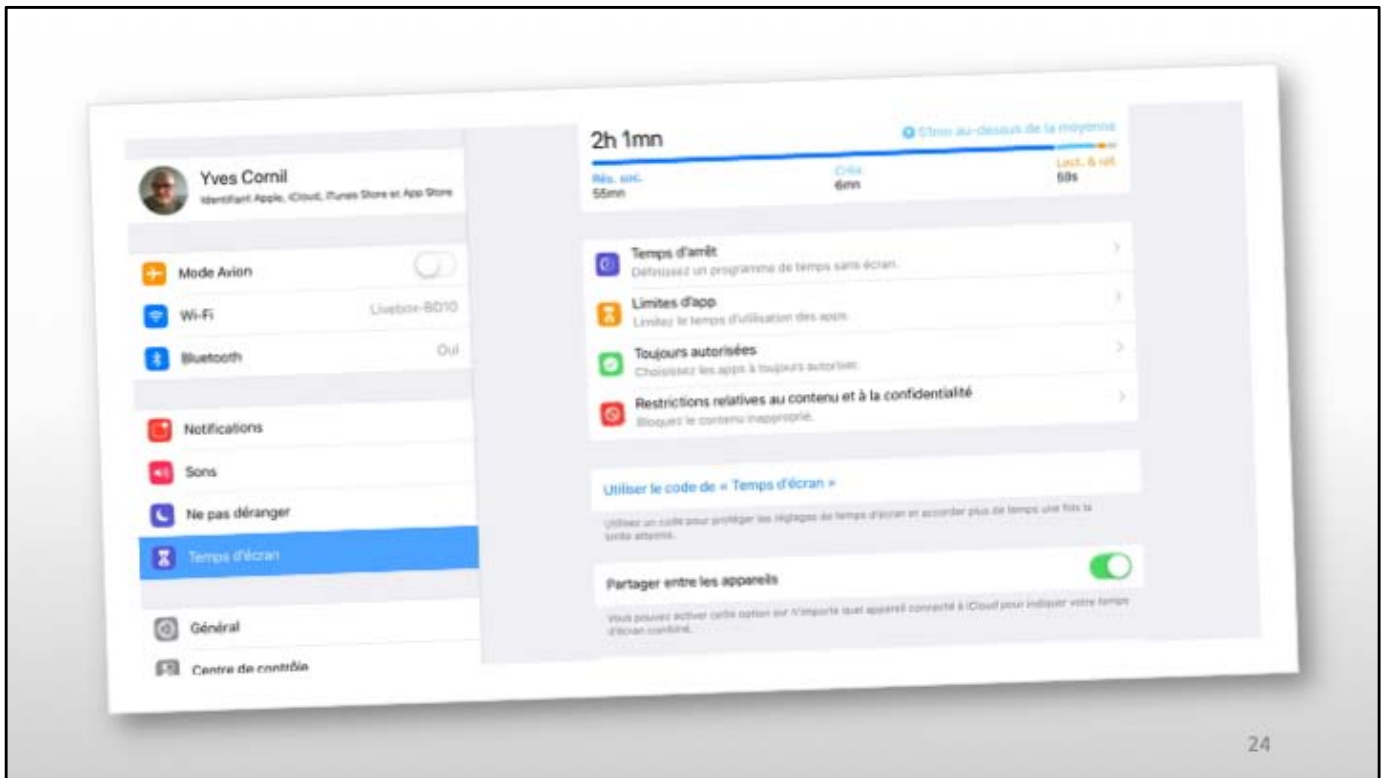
Yves Cornil
Identifiant Apple, iCloud, iTunes Store et App Store

Mode Avion

Wi-Fi Livebox-B010

Bluetooth Oui

Notifications

Sons

Ne pas déranger

Temps d'écran

Général

Centre de contrôle

2h 1mn
51mn au-dessous de la moyenne

Rés. soc. 55mn
Créa. 6mn
Lect. & réf. 59s

Temps d'arrêt
Définissez un programme de temps sans écran.

Limites d'app
Limitez le temps d'utilisation des apps.

Toujours autorisées
Choisissez les apps à toujours autoriser.

Restrictions relatives au contenu et à la confidentialité
Bloquez le contenu inapproprié.

Utiliser le code de « Temps d'écran »

Utilisez un code pour protéger les réglages de temps d'écran et accorder plus de temps une fois la limite atteinte.

Partager entre les appareils

Vous pouvez activer cette option sur n'importe quel appareil connecté à iCloud pour indiquer votre temps d'écran combiné.

24